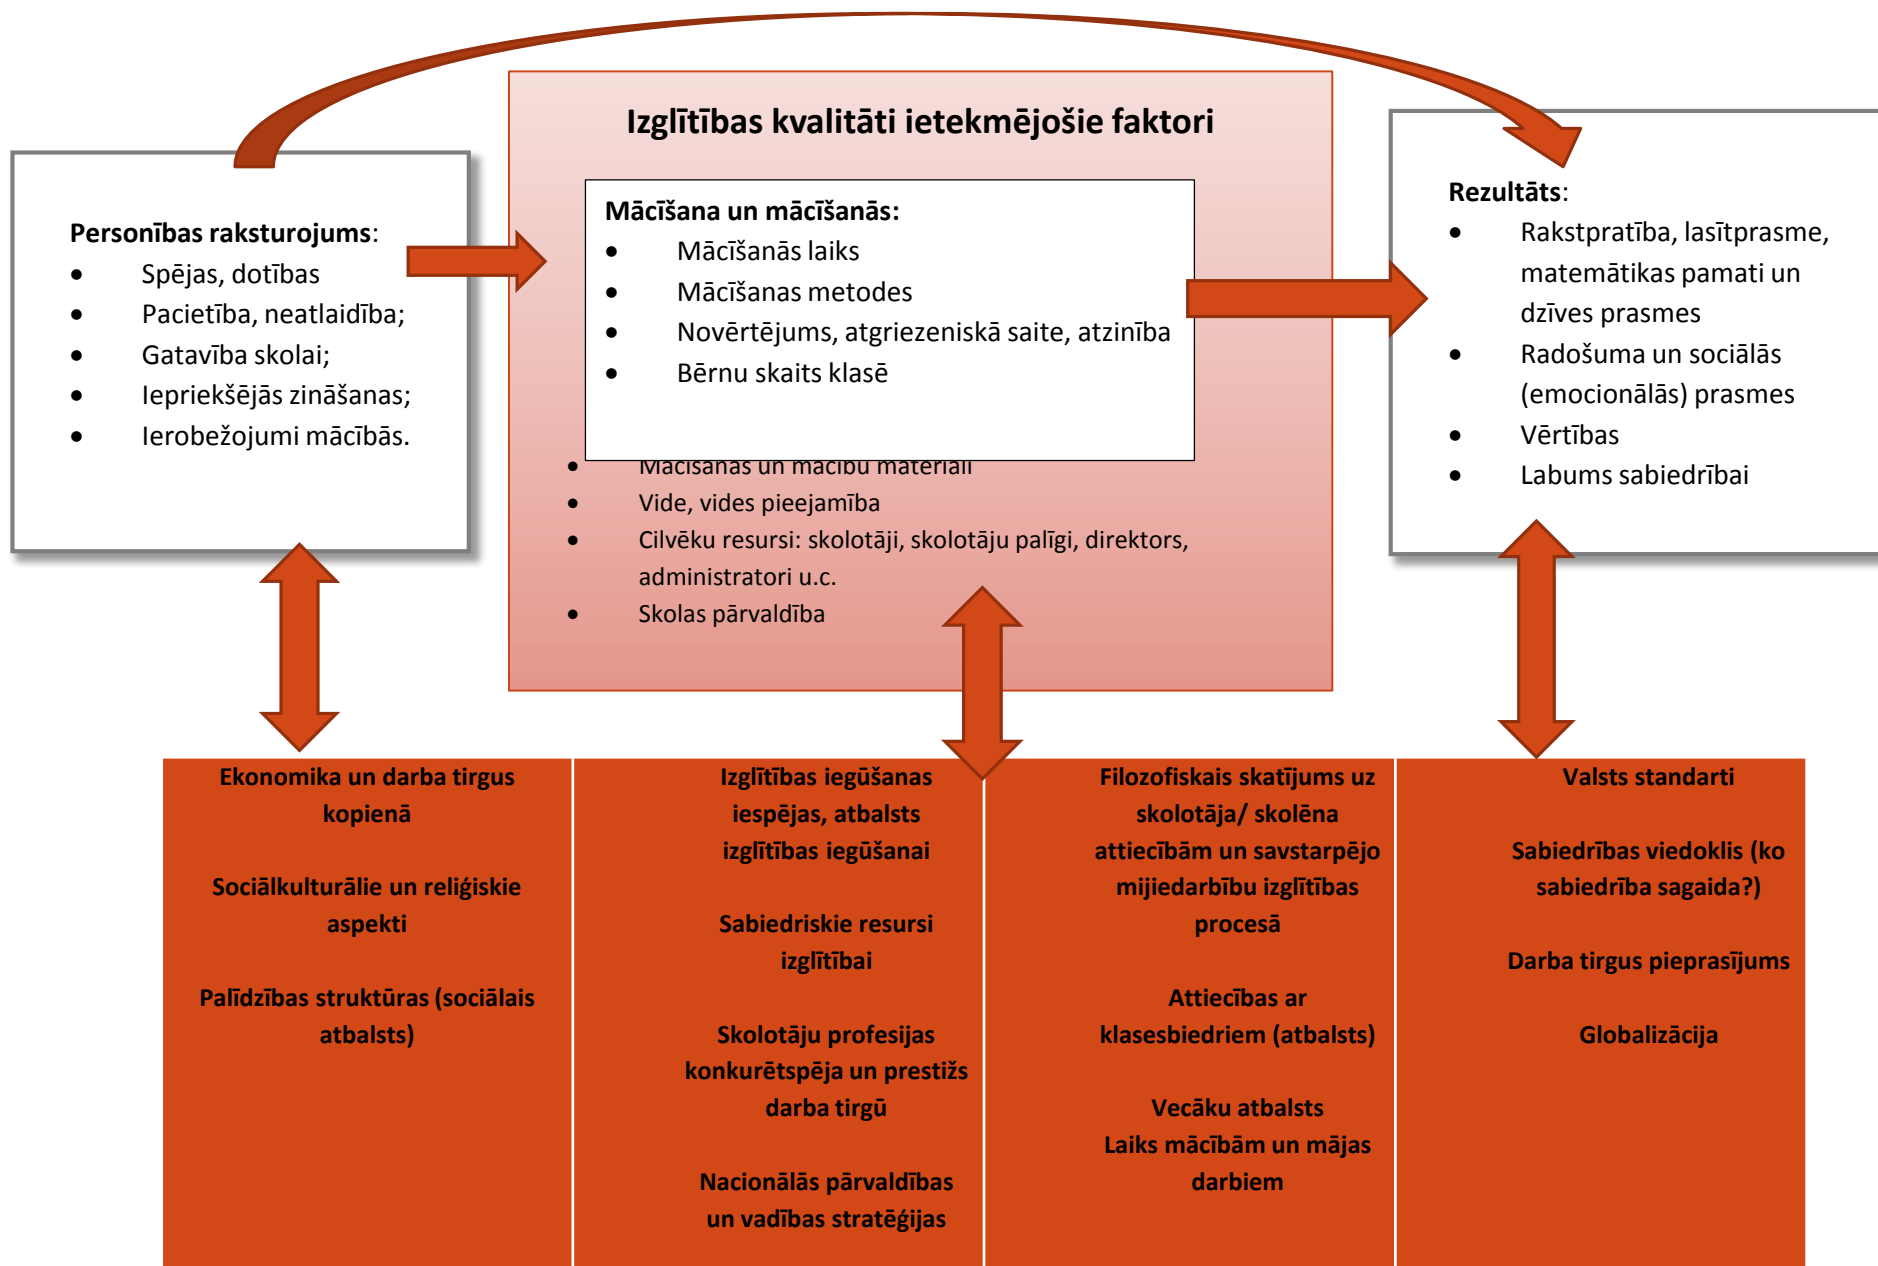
Izglītības kvalitāti ietekmējošie faktori

Personības raksturojums:
- Spējas, dotības
- Pacietība, neatlaidība;
- Gatavība skolai;
- Iepriekšējās zināšanas;
- Ierobežojumi mācībās.

Mācīšana un mācīšanās:
- Mācīšanās laiks
- Mācīšanas metodes
- Novērtējums, atgriezeniskā saite, atzinība
- Bērnu skaits klasē

- Mācīšanas un mācību materiāli
- Vide, vides pieejamība
- Cilvēku resursi: skolotāji, skolotāju palīgi, direktors, administratori u.c.
- Skolas pārvaldība

Rezultāts:
- Rakstpratība, lasītprasme, matemātikas pamati un dzīves prasmes
- Radošuma un sociālās (emocionālās) prasmes
- Vērtības
- Labums sabiedrībai

Ekonomika un darba tirgus kopienā

Sociālkulturālie un reliģiskie aspekti

Palīdzības struktūras (sociālais atbalsts)

Izglītības iegūšanas iespējas, atbalsts izglītības iegūšanai

Sabiedriskie resursi izglītībai

Skolotāju profesijas konkurētspēja un prestižs darba tirgū

Nacionālās pārvaldības un vadības stratēģijas

Filozofiskais skatījums uz skolotāja/ skolēna attiecībām un savstarpējo mijiedarbību izglītības procesā

Attiecības ar klasesbiedriem (atbalsts)

Vecāku atbalsts
Laiks mācībām un mājas darbiem

Valsts standarti

Sabiedrības viedoklis (ko sabiedrība sagaida?)

Darba tirgus pieprasījums

Globalizācija